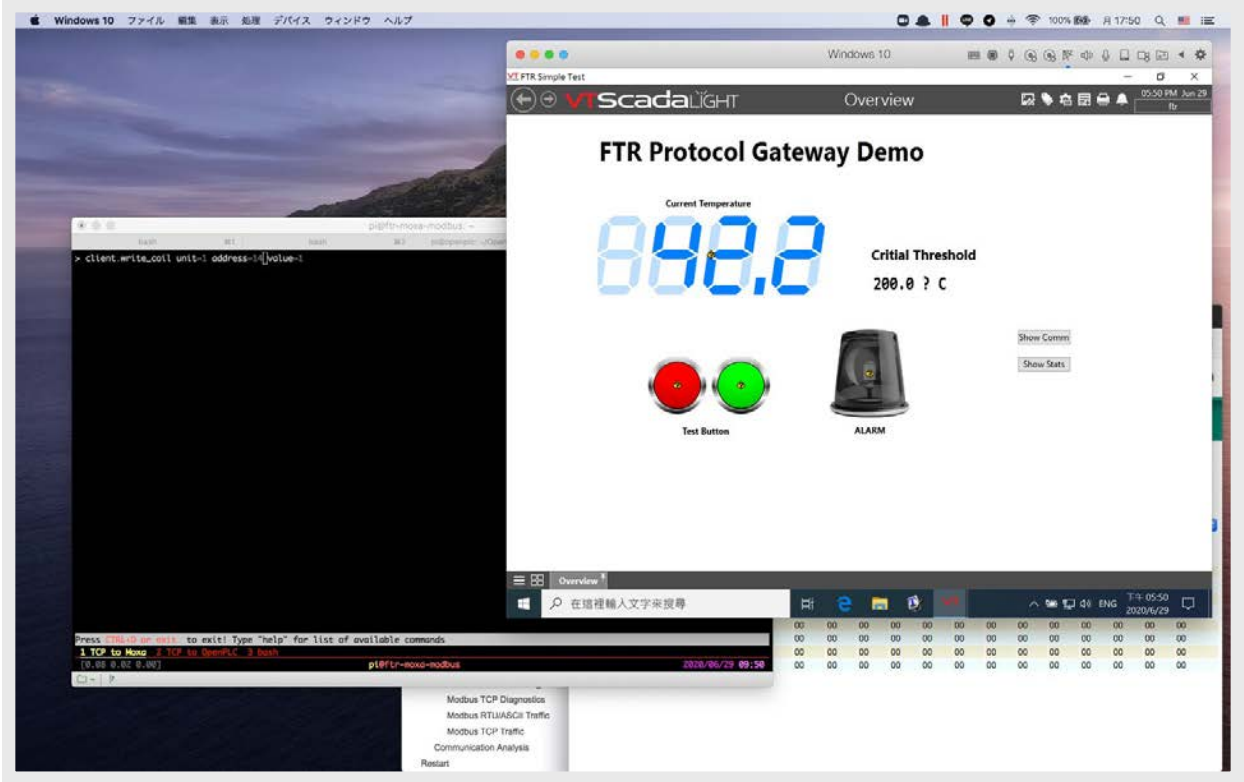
Windows 10 ファイル 編集 表示 処理 デバイス ウィンドウ ヘルプ

100% 月17:50

Windows 10

VT FTR Simple Test

VTScadaLIGHT

Overview

05:50 PM Jun 29

ftr

FTR Protocol Gateway Demo

Current Temperature

842.2

Critial Threshold

200.0 ? C

Show Comm

Show Stats

Test Button

ALARM

Overview

在這裡輸入文字來搜尋

ENG

下午 05:50
2020/6/29

pi@ftr-moxa-modbus: ~

bash

bash

> client.write_coil unit=1 address=14 value=1

Press CTRL+D or exit to exit! Type "help" for list of available commands

1 TCP to Moxa 2 TCP to OpenPLC 3 bash

[0.08 0.02 0.00]

pi@ftr-moxa-modbus

2020/06/29 09:50

| 00 | 00 | 00 | 00 | 00 | 00 | 00 | 00 | 00 | 00 | 00 | 00 | 00 |
|---|---|---|---|---|---|---|---|---|---|---|---|---|
| 00 | 00 | 00 | 00 | 00 | 00 | 00 | 00 | 00 | 00 | 00 | 00 | 00 |
| 00 | 00 | 00 | 00 | 00 | 00 | 00 | 00 | 00 | 00 | 00 | 00 | 00 |
| 00 | 00 | 00 | 00 | 00 | 00 | 00 | 00 | 00 | 00 | 00 | 00 | 00 |

Modbus TCP Diagnostics
Modbus RTU/ASCII Traffic
Modbus TCP Traffic
Communication Analysis
Restart